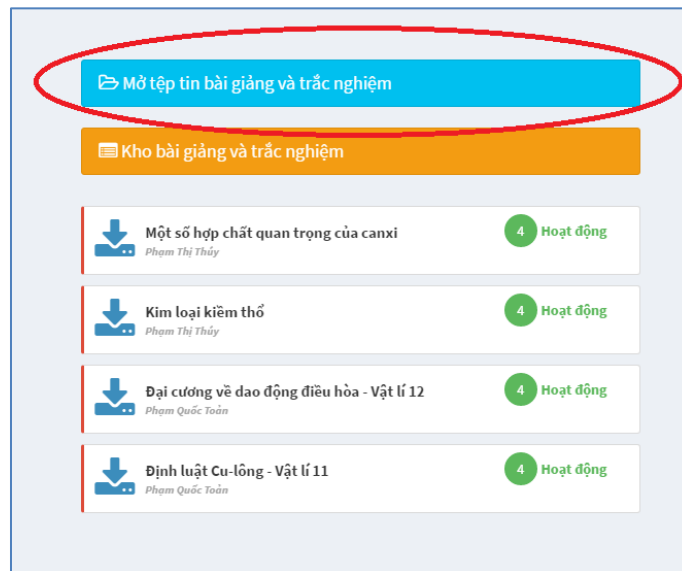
Mở tệp tin bài giảng và trắc nghiệm

Kho bài giảng và trắc nghiệm

Một số hợp chất quan trọng của canxi
Phạm Thị Thúy
4 Hoạt động

Kim loại kiềm thổ
Phạm Thị Thúy
4 Hoạt động

Đại cương về dao động điều hòa - Vật lí 12
Phạm Quốc Toản
4 Hoạt động

Định luật Cu-lông - Vật lí 11
Phạm Quốc Toản
4 Hoạt động